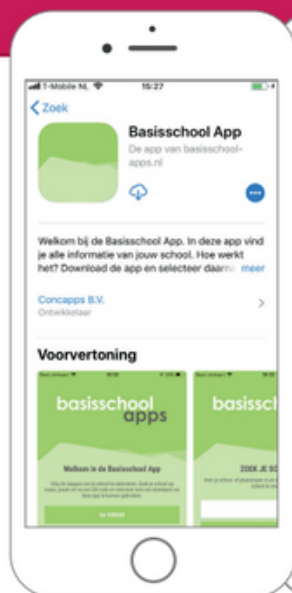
T-Mobile NL 15:27

< Zoek

Basisschool App
De app van basisschool-apps.nl

Welkom bij de Basisschool App. In deze app vind je alle informatie van jouw school. Hoe werkt het? Download de app en selecteer daarna meer

Concapps B.V.
Ontwikkelaar

Voorvertoning

basisschool apps

Welkom in de Basisschool App

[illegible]

basisschool

ZOEK JE SCHOOL

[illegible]